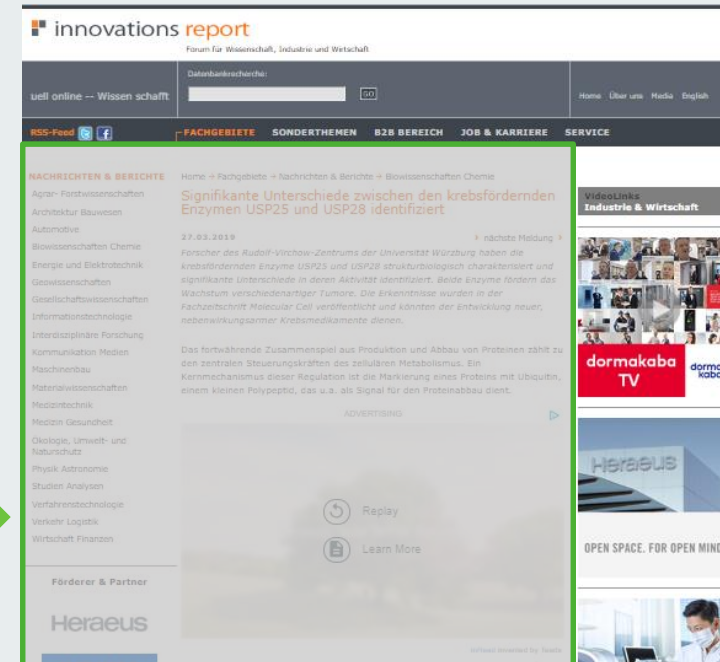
innovations report
Forum für Wissenschaft, Industrie und Wirtschaft

Datenbankrecherche:
GO
uell online -- Wissen schafft
Home Über uns Media English

RSS-Feed
FACHGEBIETE SONDERTHEMEN B2B BEREICH JOB & KARRIERE SERVICE

NACHRICHTEN & BERICHTE
Agrar- Forstwissenschaften
Architektur Bauwesen
Automotive
Biowissenschaften Chemie
Energie und Elektrotechnik
Geowissenschaften
Gesellschaftswissenschaften
Informationstechnologie
Interdisziplinäre Forschung
Kommunikation Medien
Maschinenbau
Materialwissenschaften
Medizintechnik
Medizin Gesundheit
Ökologie, Umwelt- und Naturschutz
Physik Astronomie
Studien Analysen
Verfahrenstechnologie
Verkehr Logistik
Wirtschaft Finanzen

Förderer & Partner
Heraeus

Home > Fachgebiete > Nachrichten & Berichte > Biowissenschaften Chemie

Signifikante Unterschiede zwischen den krebsfördernden Enzymen USP25 und USP28 identifiziert

27.03.2019
> nächste Meldung >

Forscher des Rudolf-Virchow-Zentrums der Universität Würzburg haben die krebsfördernden Enzyme USP25 und USP28 strukturbiologisch charakterisiert und signifikante Unterschiede in deren Aktivität identifiziert. Beide Enzyme fördern das Wachstum verschiedenartiger Tumore. Die Erkenntnisse wurden in der Fachzeitschrift Molecular Cell veröffentlicht und könnten der Entwicklung neuer, nebenwirkungsarmer Krebsmedikamente dienen.

Das fortwährende Zusammenspiel aus Produktion und Abbau von Proteinen zählt zu den zentralen Steuerungskräften des zellulären Metabolismus. Ein Kernmechanismus dieser Regulation ist die Markierung eines Proteins mit Ubiquitin, einem kleinen Polypeptid, das u.a. als Signal für den Proteinabbau dient.

ADVERTISING
Replay
Learn More
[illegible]

VideoLinks
Industrie & Wirtschaft
dormakaba TV
dorma kaba
Heraeus
OPEN SPACE. FOR OPEN MIND